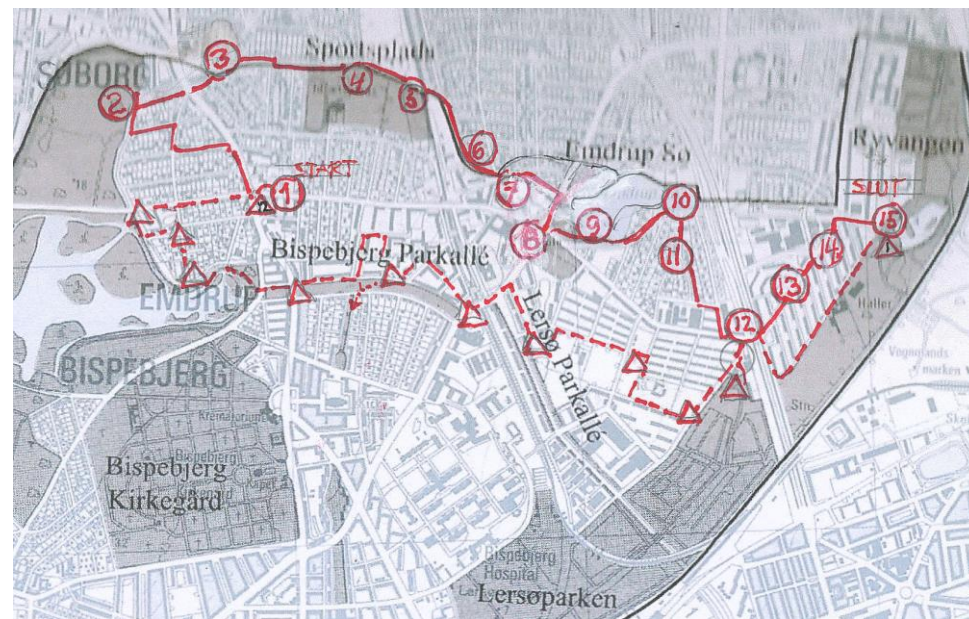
SØBORG
Sportsplads
3
2
4
5
6
START
1
Emdrup Sø
7
8
9
10
11
Ryvangen
SLUT
15
14
13
12
Bispebjerg Parkallé
EMDRUP
BISPEBJERG
Lersø Parkallé
Bispebjerg Kirkegård
Krematorium
Bispebjerg Hospital
Lersøparken
Haller
Vognmands marken